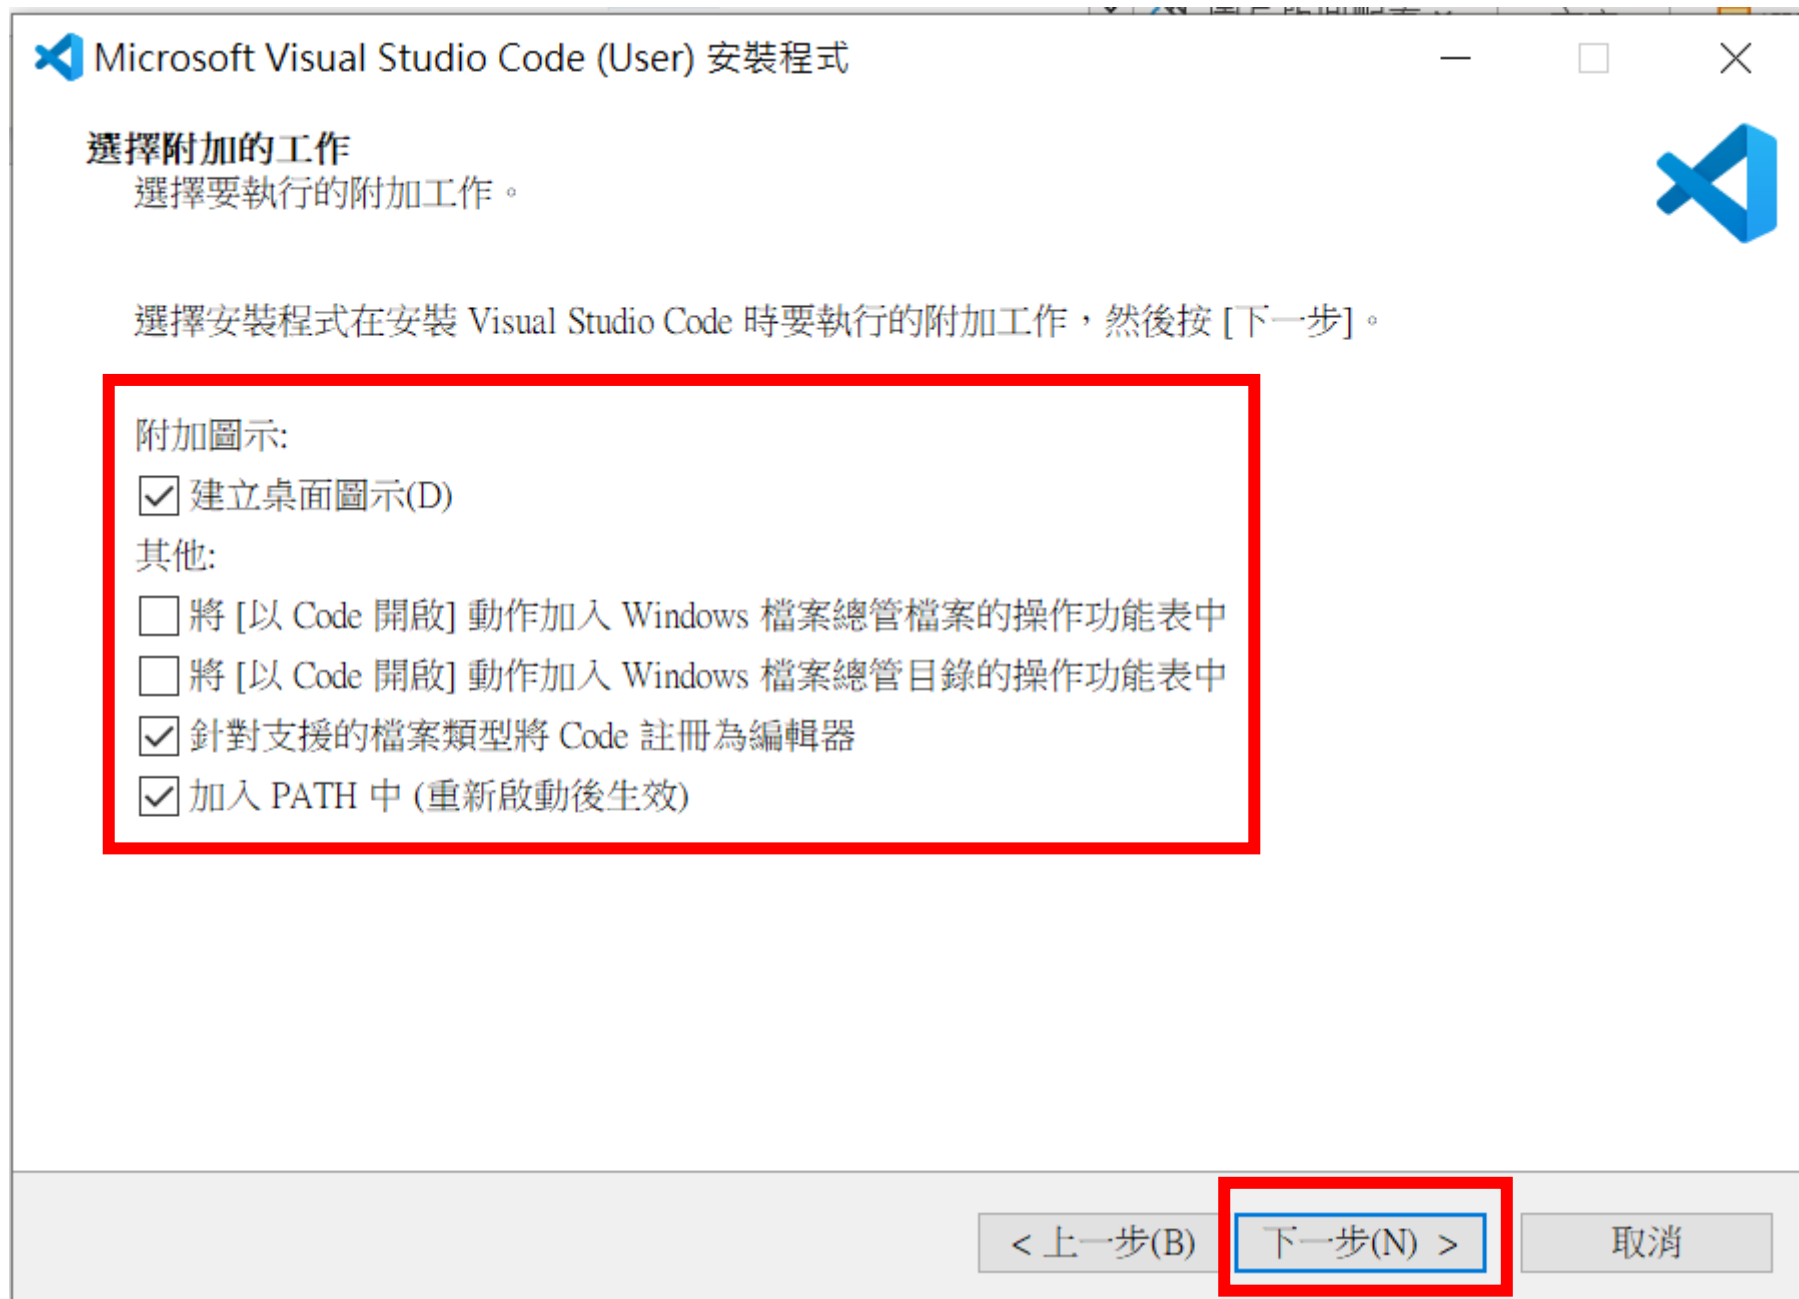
Microsoft Visual Studio Code (User) 安裝程式

選擇附加的工作
選擇要執行的附加工作。

選擇安裝程式在安裝 Visual Studio Code 時要執行的附加工作，然後按 [下一步]。

附加圖示:
☑ 建立桌面圖示(D)
其他:
☐ 將 [以 Code 開啟] 動作加入 Windows 檔案總管檔案的操作功能表中
☐ 將 [以 Code 開啟] 動作加入 Windows 檔案總管目錄的操作功能表中
☑ 針對支援的檔案類型將 Code 註冊為編輯器
☑ 加入 PATH 中 (重新啟動後生效)

< 上一步(B) | 下一步(N) > | 取消